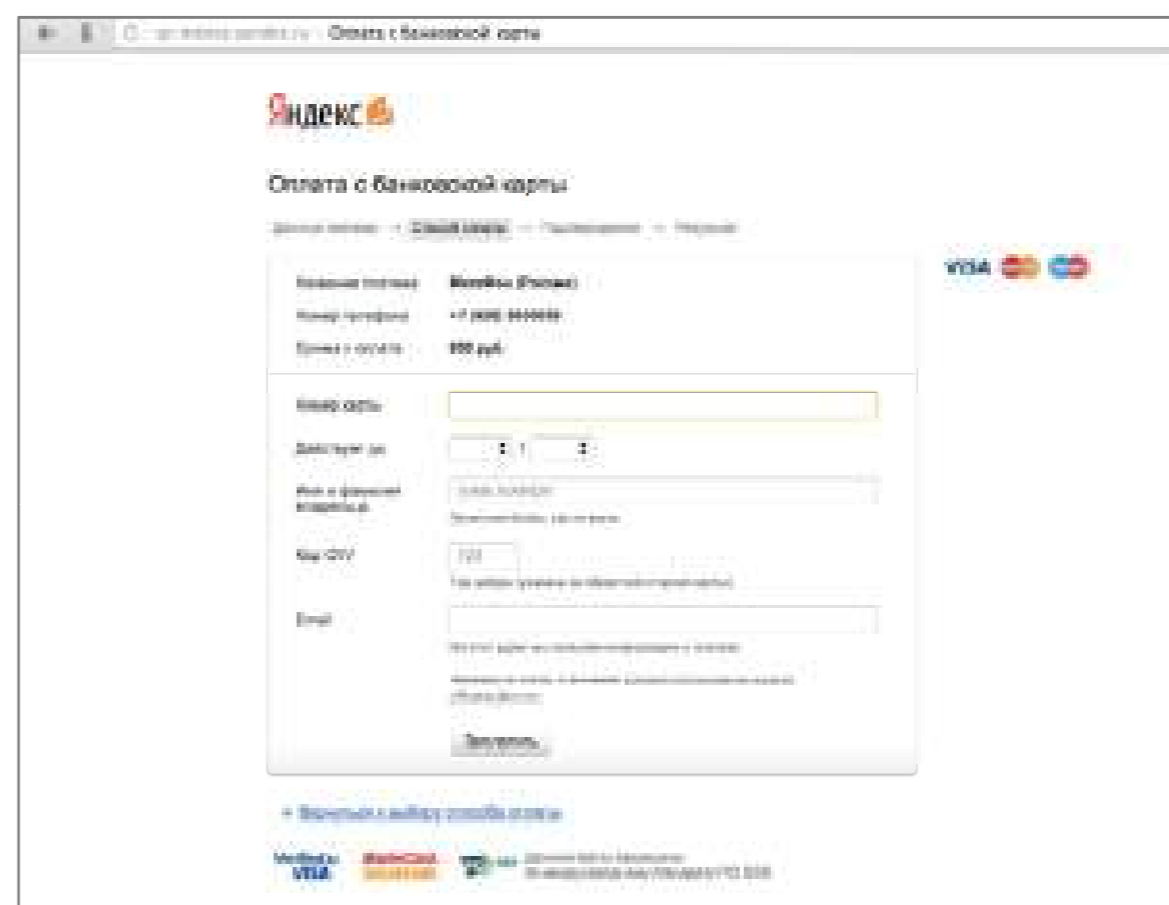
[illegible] Оплата с банковской карты

Яндекс

Оплата с банковской карты

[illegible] → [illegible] → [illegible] → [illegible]

VISA

| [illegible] | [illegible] |
|---|---|
| Номер телефона | +7 (9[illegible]) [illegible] |
| Сумма к оплате | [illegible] руб. |

Номер карты

Действует до

Имя и фамилия владельца

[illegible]

Код CVV

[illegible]

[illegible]

Email

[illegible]

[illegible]

Заплатить

← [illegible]

Verified by VISA MasterCard SecureCode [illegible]